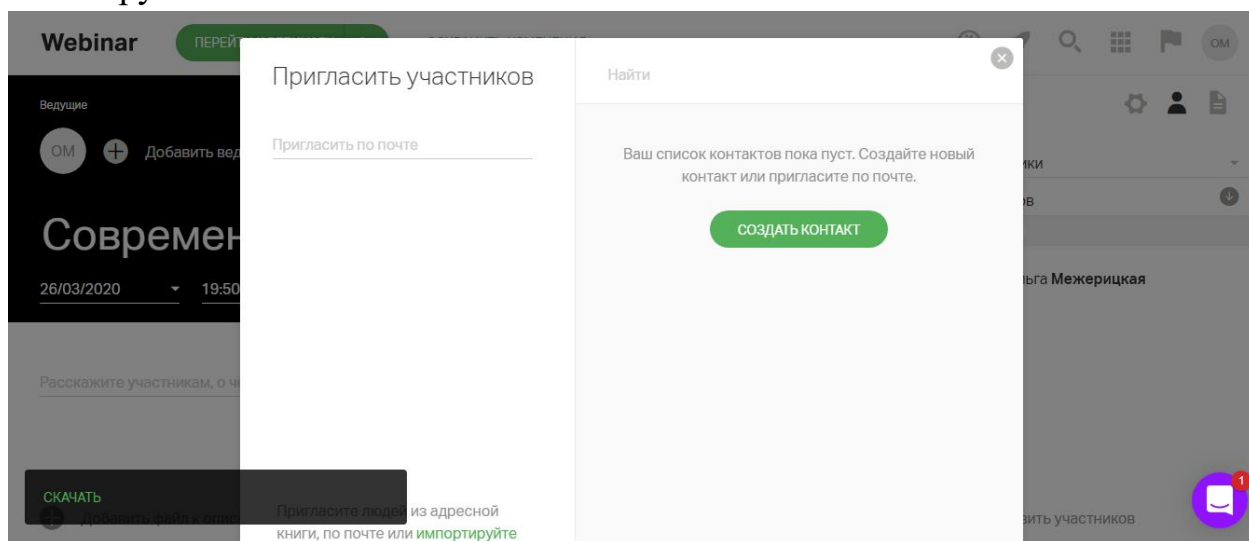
Webinar

ПЕРЕЙ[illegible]

Ведущие

ОМ

Добавить вед

Современ

26/03/2020

19:50

Расскажите участникам, о ч

СКАЧАТЬ

Добавить файл к опис

Пригласить участников

Пригласить по почте

Пригласите людей из адресной книги, по почте или импортируйте

Найти

Ваш список контактов пока пуст. Создайте новый контакт или пригласите по почте.

СОЗДАТЬ КОНТАКТ

ОМ

ики

ов

ьга Межерицкая

вить участников

1